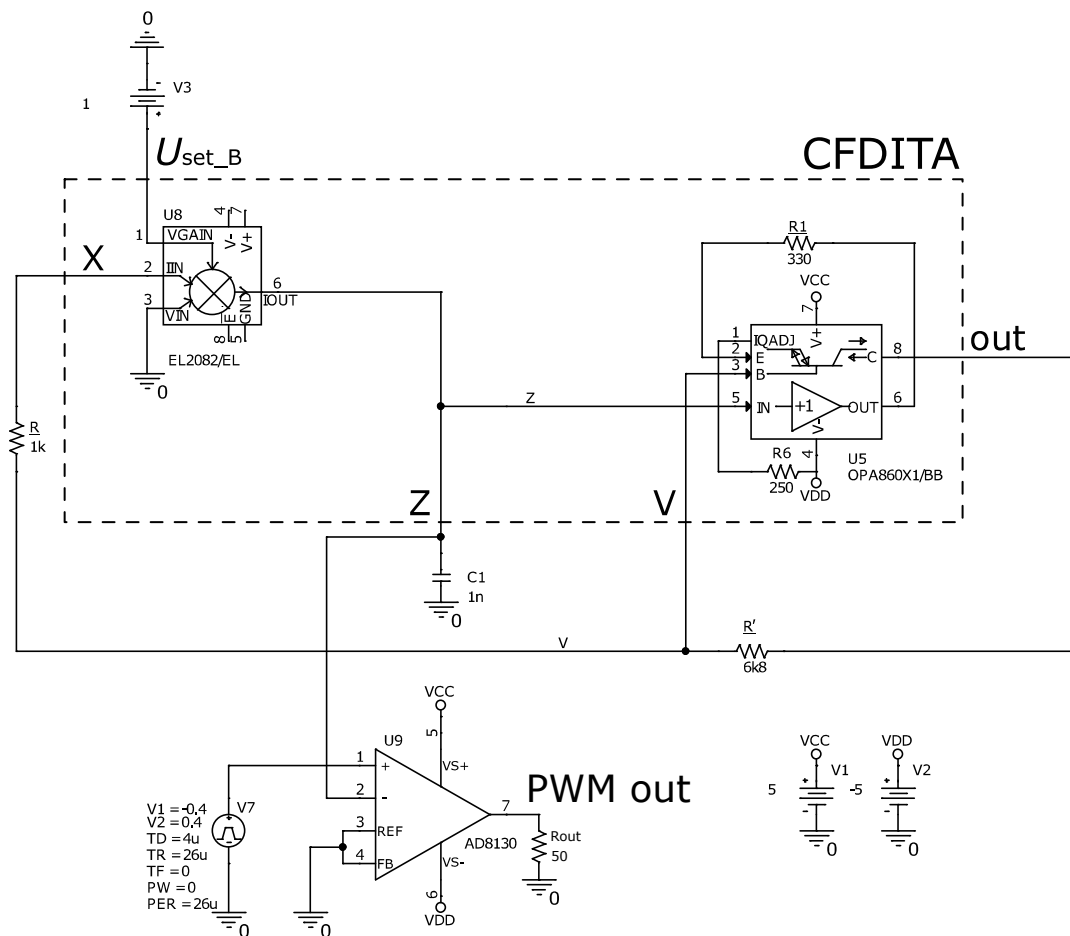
0
-
V3
1
+
$U_{\text{set\_B}}$
CFDITA
U8
4
7
1
VGAIN
V-
V+
R1
330
X
2
IIN
6
IOUT
VCC
3
VIN
E
GND
7
8
5
1
IQADJ
V+
out
EL2082/EL
2
E
C
8
0
3
B
Z
5
IN
+1
OUT
6
R
1k
V-
4
R6
U5
OPA860X1/BB
250
VDD
Z
V
C1
1n
0
V
R'
6k8
VCC
VCC
VDD
U9
5
VS+
V1
V2
1
+
5
-5
-
+
-
+
-
V1 = -0.4
V2 = 0.4
TD = 4u
TR = 26u
TF = 0
PW = 0
PER = 26u
V7
2
-
PWM out
7
3
REF
Rout
50
AD8130
4
FB
0
VS-
0
0
6
VDD
0
0
0